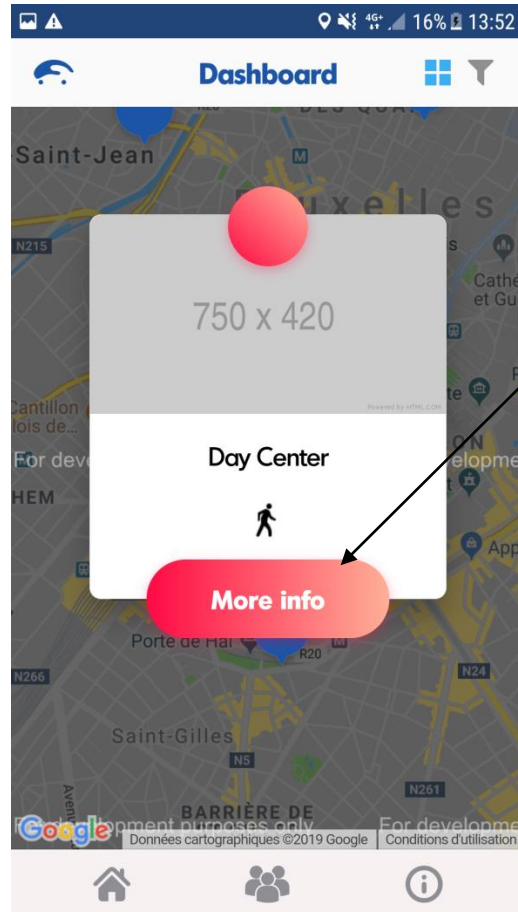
16% 13:52

Dashboard

Saint-Jean

N215

Bruxelles

Cathe et Gu

Cantillon lois de...

For deve

HEM

elopme

App

750 x 420

Powered by HTML.COM

Day Center

More info

Porte de Hal

R20

N266

N24

Saint-Gilles

N5

BARRIÈRE DE

N261

Google

For development purposes only

For develop

Données cartographiques ©2019 Google

Conditions d'utilisation